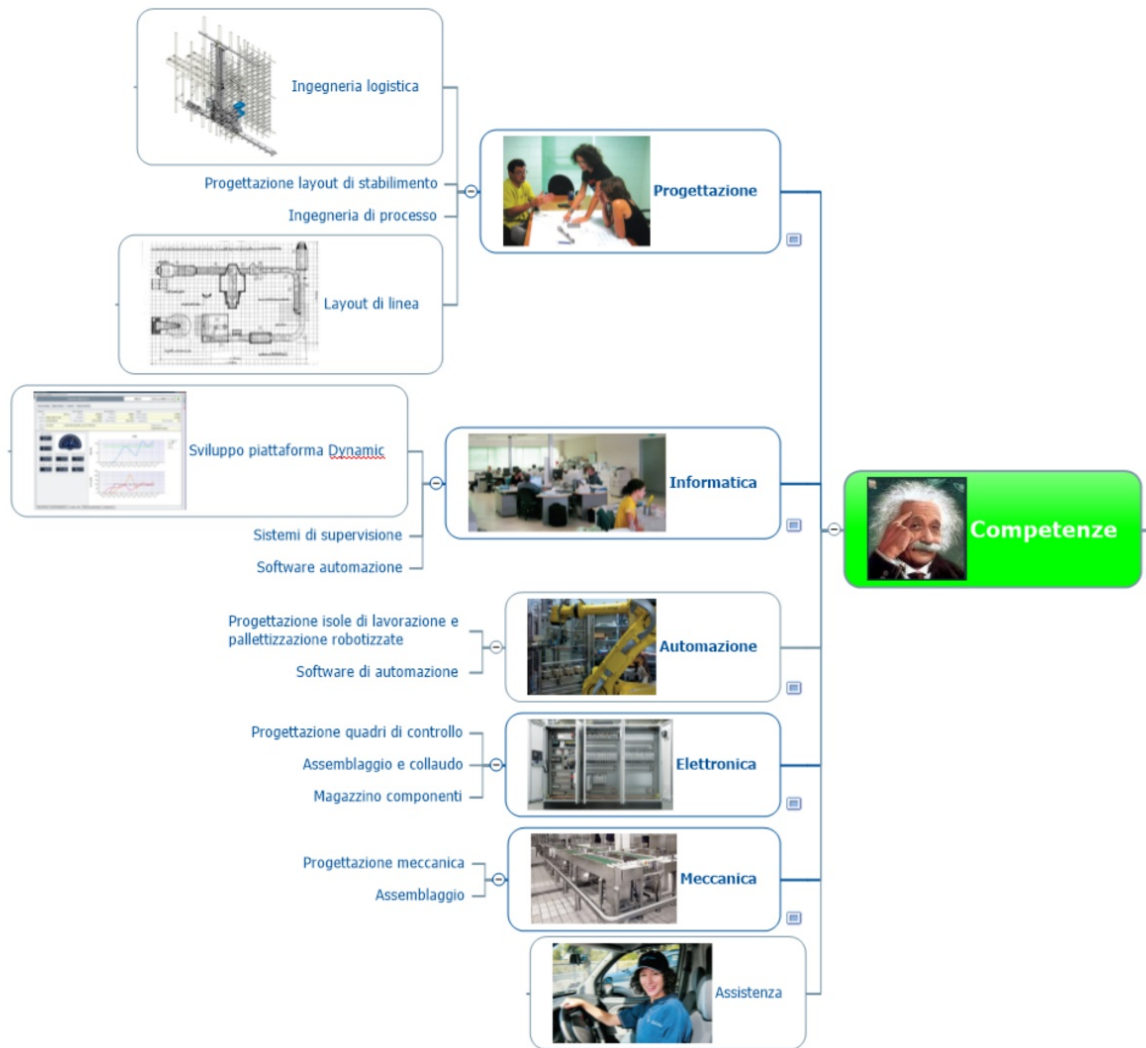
Ingegneria logistica

Progettazione layout di stabilimento

Ingegneria di processo

Progettazione

Layout di linea

Sviluppo piattaforma Dynamic

Informatica

Sistemi di supervisione

Software automazione

Competenze

Progettazione isole di lavorazione e pallettizzazione robotizzate

Software di automazione

Automazione

Progettazione quadri di controllo

Assemblaggio e collaudo

Magazzino componenti

Elettronica

Progettazione meccanica

Assemblaggio

Meccanica

Assistenza